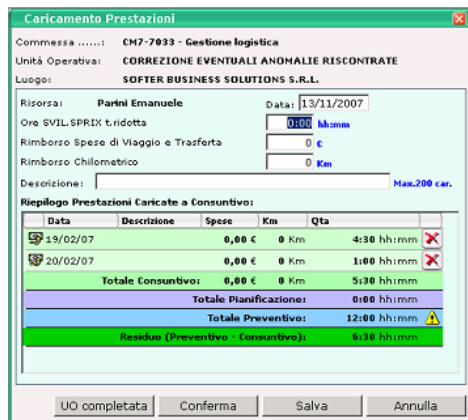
Caricamento Prestazioni

Commessa ......: CM7-7033 - Gestione logistica
Unità Operativa: CORREZIONE EVENTUALI ANOMALIE RISCONTRATE
Luogo: SOFTER BUSINESS SOLUTIONS S.R.L.

Risorsa: Parini Emanuele
Data: 13/11/2007
Ore SVIL.SPRIX t.ridotta 0:00 hh:mm
Rimborso Spese di Viaggio e Trasferta 0 €
Rimborso Chilometrico 0 Km
Descrizione: Max.200 car.

Riepilogo Prestazioni Caricate a Consuntivo:

| Data | Descrizione | Spese | Km | Qta |
|---|---|---|---|---|
| 19/02/07 | | 0,00 € | 0 Km | 4:30 hh:mm |
| 20/02/07 | | 0,00 € | 0 Km | 1:00 hh:mm |
| | Totale Consuntivo: | 0,00 € | 0 Km | 5:30 hh:mm |

Totale Pianificazione: 0:00 hh:mm
Totale Preventivo: 12:00 hh:mm
Residuo (Preventivo - Consuntivo): 6:30 hh:mm

UO completata Conferma Salva Annulla